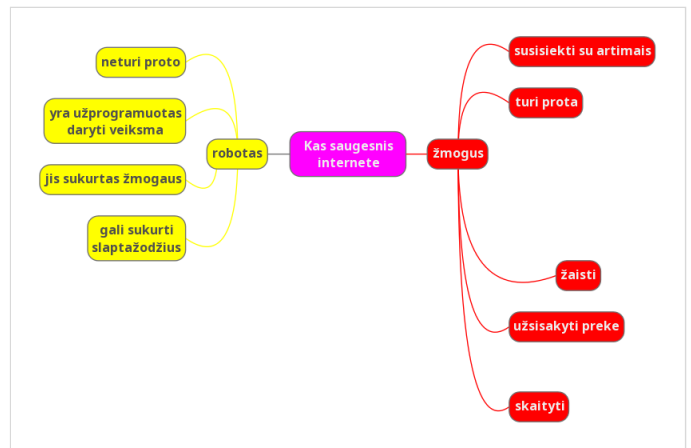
neturi proto

yra užprogramuotas daryti veiksma

jis sukurtas žmogaus

gali sukurti slaptažodžius

robotas

Kas saugesnis internete

žmogus

susisiekti su artimais

turi prota

žaisti

užsisakyti preke

skaityti